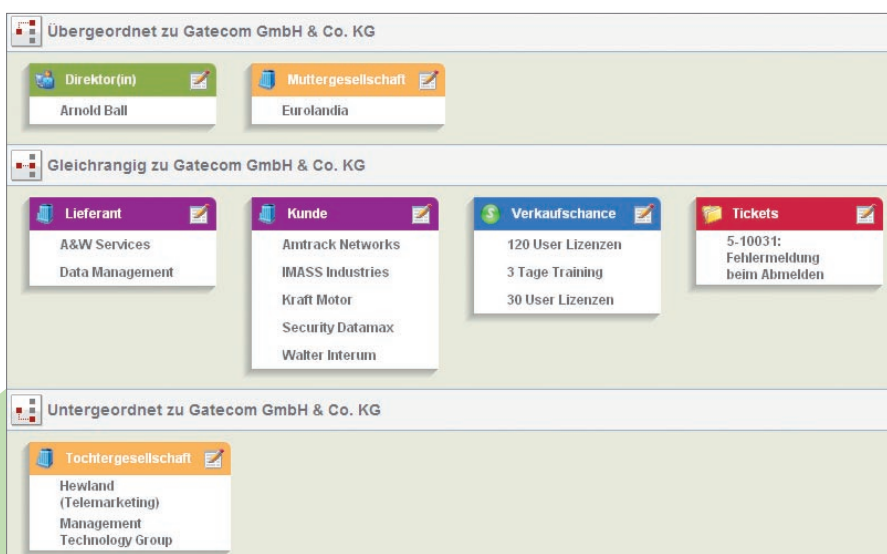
Übergeordnet zu Gatecom GmbH & Co. KG

Direktor(in)
Arnold Ball

Muttergesellschaft
Eurolandia

Gleichrangig zu Gatecom GmbH & Co. KG

Lieferant
A&W Services
Data Management

Kunde
Amtrack Networks
IMASS Industries
Kraft Motor
Security Datamax
Walter Interum

Verkaufschance
120 User Lizenzen
3 Tage Training
30 User Lizenzen

Tickets
5-10031: Fehlermeldung beim Abmelden

Untergeordnet zu Gatecom GmbH & Co. KG

Tochtergesellschaft
Hewland (Telemarketing)
Management Technology Group